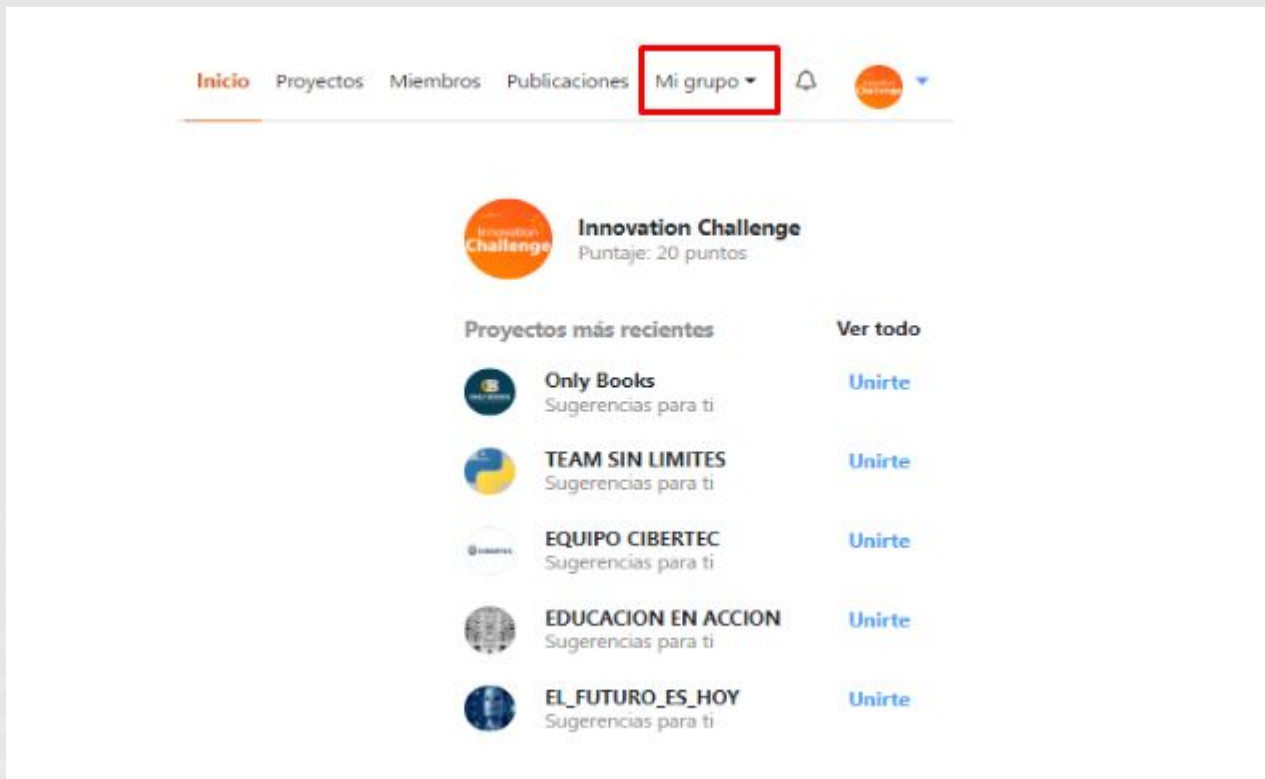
Inicio Proyectos Miembros Publicaciones Mi grupo

Innovation Challenge

Innovation Challenge
Puntaje: 20 puntos

Proyectos más recientes
Ver todo

Only Books
Sugerencias para ti
Unirte

TEAM SIN LIMITES
Sugerencias para ti
Unirte

EQUIPO CIBERTEC
Sugerencias para ti
Unirte

EDUCACION EN ACCION
Sugerencias para ti
Unirte

EL_FUTURO_ES_HOY
Sugerencias para ti
Unirte